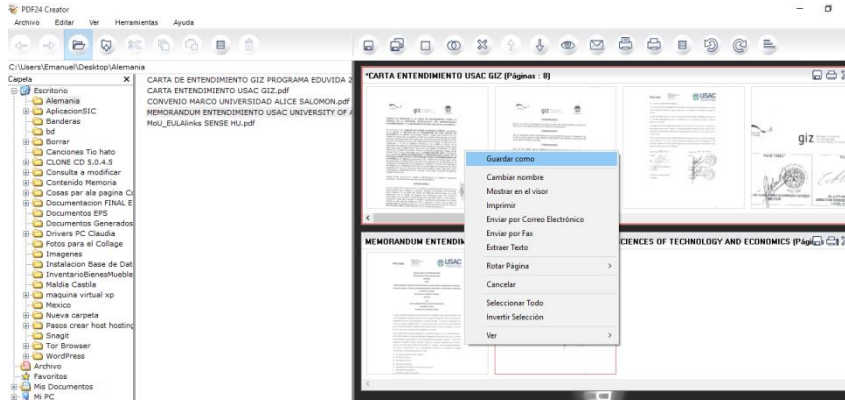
PDF24 Creator

Archivo Editar Ver Herramientas Ayuda

C:\Users\Emanuel\Desktop\Alemania

Capeta

Escritorio
Alemania
AplicacionSIC
Banderas
bd
Borrar
Canciones Tio hato
CLONE CD 5.0.4.5
Consulta a modificar
Contenido Memoria
Cosas par ala pagina C
Documentacion FINAL E
Documentos EPS
Documentos Generados
Drivers PC Claudia
Fotos para el Collage
Imagenes
Instalacion Base de Dat
InventarioBienesMueble
Maldia Castila
maquina virtual xp
Mexico
Nueva carpeta
Pasos crear host hosting
Snagit
Tor Browser
WordPress
Archivo
Favoritos
Mis Documentos
Mi PC

CARTA DE ENTENDIMIENTO GIZ PROGRAMA EDUVIDA 2
CARTA ENTENDIMIENTO USAC GIZ.pdf
CONVENIO MARCO UNIVERSIDAD ALICE SALOMON.pdf
MEMORANDUM ENTENDIMIENTO USAC UNIVERSITY OF A
MoU_EULAlinks SENSE HU.pdf

*CARTA ENTENDIMIENTO USAC GIZ (Páginas : 8)

MEMORANDUM ENTENDIM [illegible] CIENCES OF TECHNOLOGY AND ECONOMICS (Págin

Guardar como
Cambiar nombre
Mostrar en el visor
Imprimir
Enviar por Correo Electrónico
Enviar por Fax
Extraer Texto
Rotar Página
Cancelar
Seleccionar Todo
Invertir Selección
Ver

USAC
giz